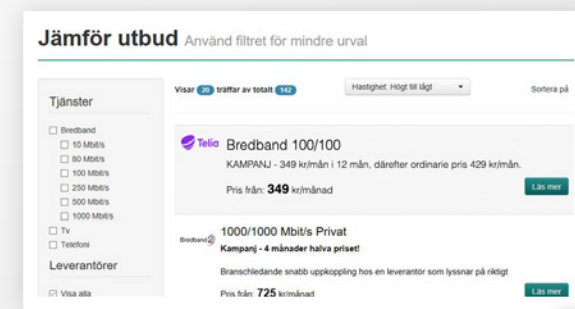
Jämför utbud Använd filtret för mindre urval

Tjänster

Bredband

10 Mbit/s

80 Mbit/s

100 Mbit/s

250 Mbit/s

500 Mbit/s

1000 Mbit/s

Tv

Telefoni

Leverantörer

Visa alla

Visar 20 träffar av totalt 142

Hastighet: Högt till lågt

Sortera på

Telia

Bredband 100/100

KAMPANJ - 349 kr/mån i 12 mån, därefter ordinarie pris 429 kr/mån.

Pris från: 349 kr/månad

Läs mer

Bredband2

1000/1000 Mbit/s Privat

Kampanj - 4 månader halva priset!

Branschledande snabb uppkoppling hos en leverantör som lyssnar på riktigt

Pris från: 725 kr/månad

Läs mer